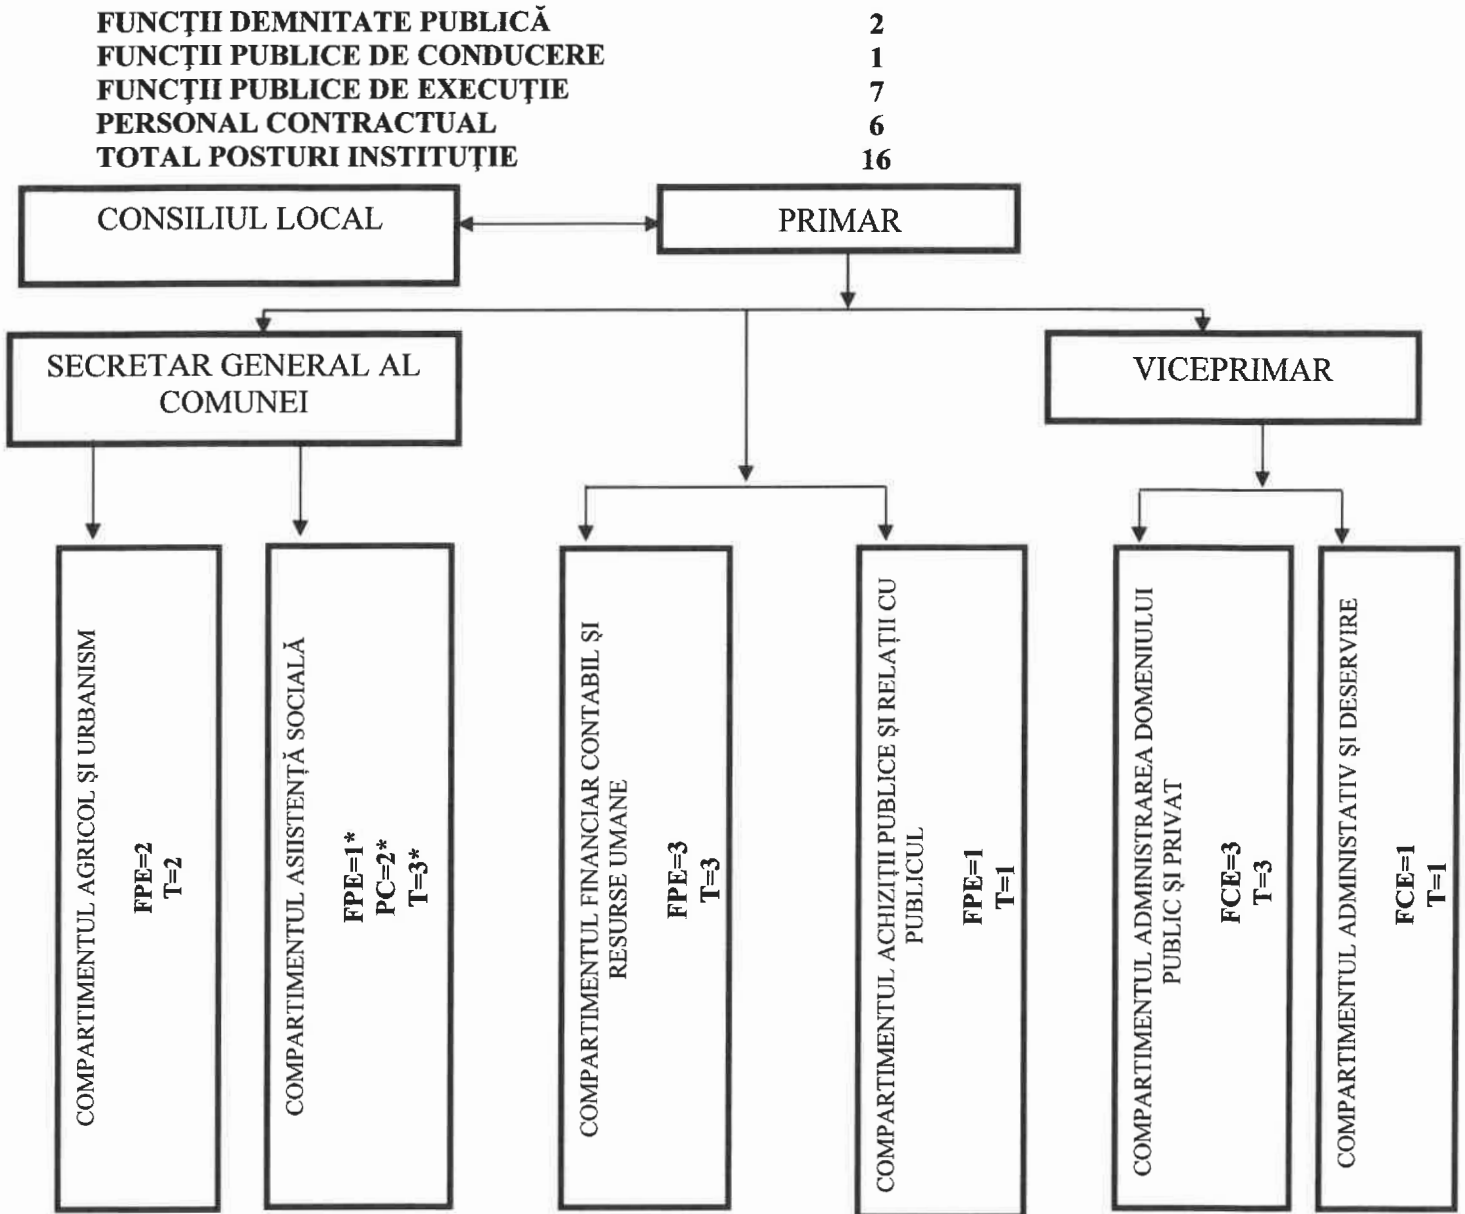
| | |
|---|---|
| FUNCŢII DEMNITATE PUBLICĂ | 2 |
| FUNCŢII PUBLICE DE CONDUCERE | 1 |
| FUNCŢII PUBLICE DE EXECUŢIE | 7 |
| PERSONAL CONTRACTUAL | 6 |
| TOTAL POSTURI INSTITUŢIE | 16 |

CONSILIUL LOCAL

PRIMAR

SECRETAR GENERAL AL COMUNEI

VICEPRIMAR

COMPARTIMENTUL AGRICOL ŞI URBANISM
FPE=2
T=2

COMPARTIMENTUL ASIISTENŢĂ SOCIALĂ
FPE=1*
PC=2*
T=3*

COMPARTIMENTUL FINANCIAR CONTABIL ŞI RESURSE UMANE
FPE=3
T=3

COMPARTIMENTUL ACHIZIŢII PUBLICE ŞI RELAŢII CU PUBLICUL
FPE=1
T=1

COMPARTIMENTUL ADMINISTRAREA DOMENIULUI PUBLIC ŞI PRIVAT
FCE=3
T=3

COMPARTIMENTUL ADMINISTATIV ŞI DESERVIRE
FCE=1
T=1